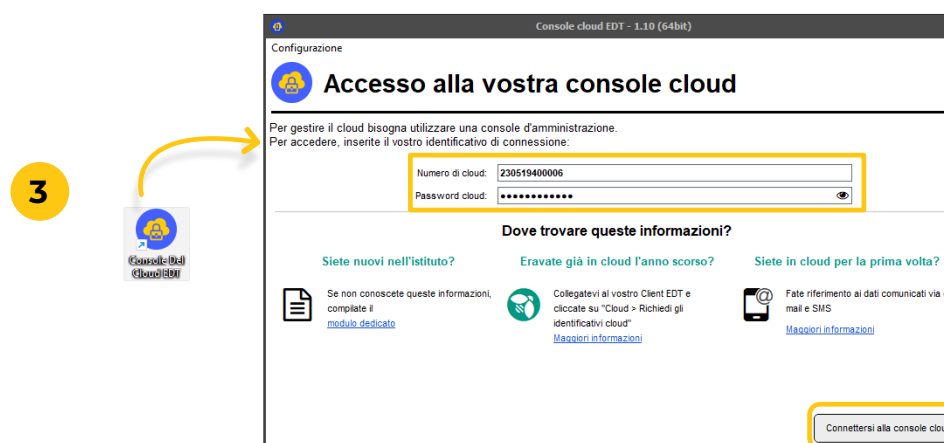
3

Console DEI Cloud EDT

Console cloud EDT - 1.10 (64bit)

Configurazione

Accesso alla vostra console cloud

Per gestire il cloud bisogna utilizzare una console d'amministrazione.
Per accedere, inserite il vostro identificativo di connessione:

Numero di cloud: 230519400006
Password cloud: ●●●●●●●●●●●●

Dove trovare queste informazioni?

Siete nuovi nell'istituto?

Se non conoscete queste informazioni, compilate il modulo dedicato

Eravate già in cloud l'anno scorso?

Collegatevi al vostro Client EDT e cliccate su "Cloud > Richiedi gli identificativi cloud"
Maggiori informazioni

Siete in cloud per la prima volta?

Fate riferimento ai dati comunicati via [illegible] mail e SMS
Maggiori informazioni

Connettersi alla console clou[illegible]